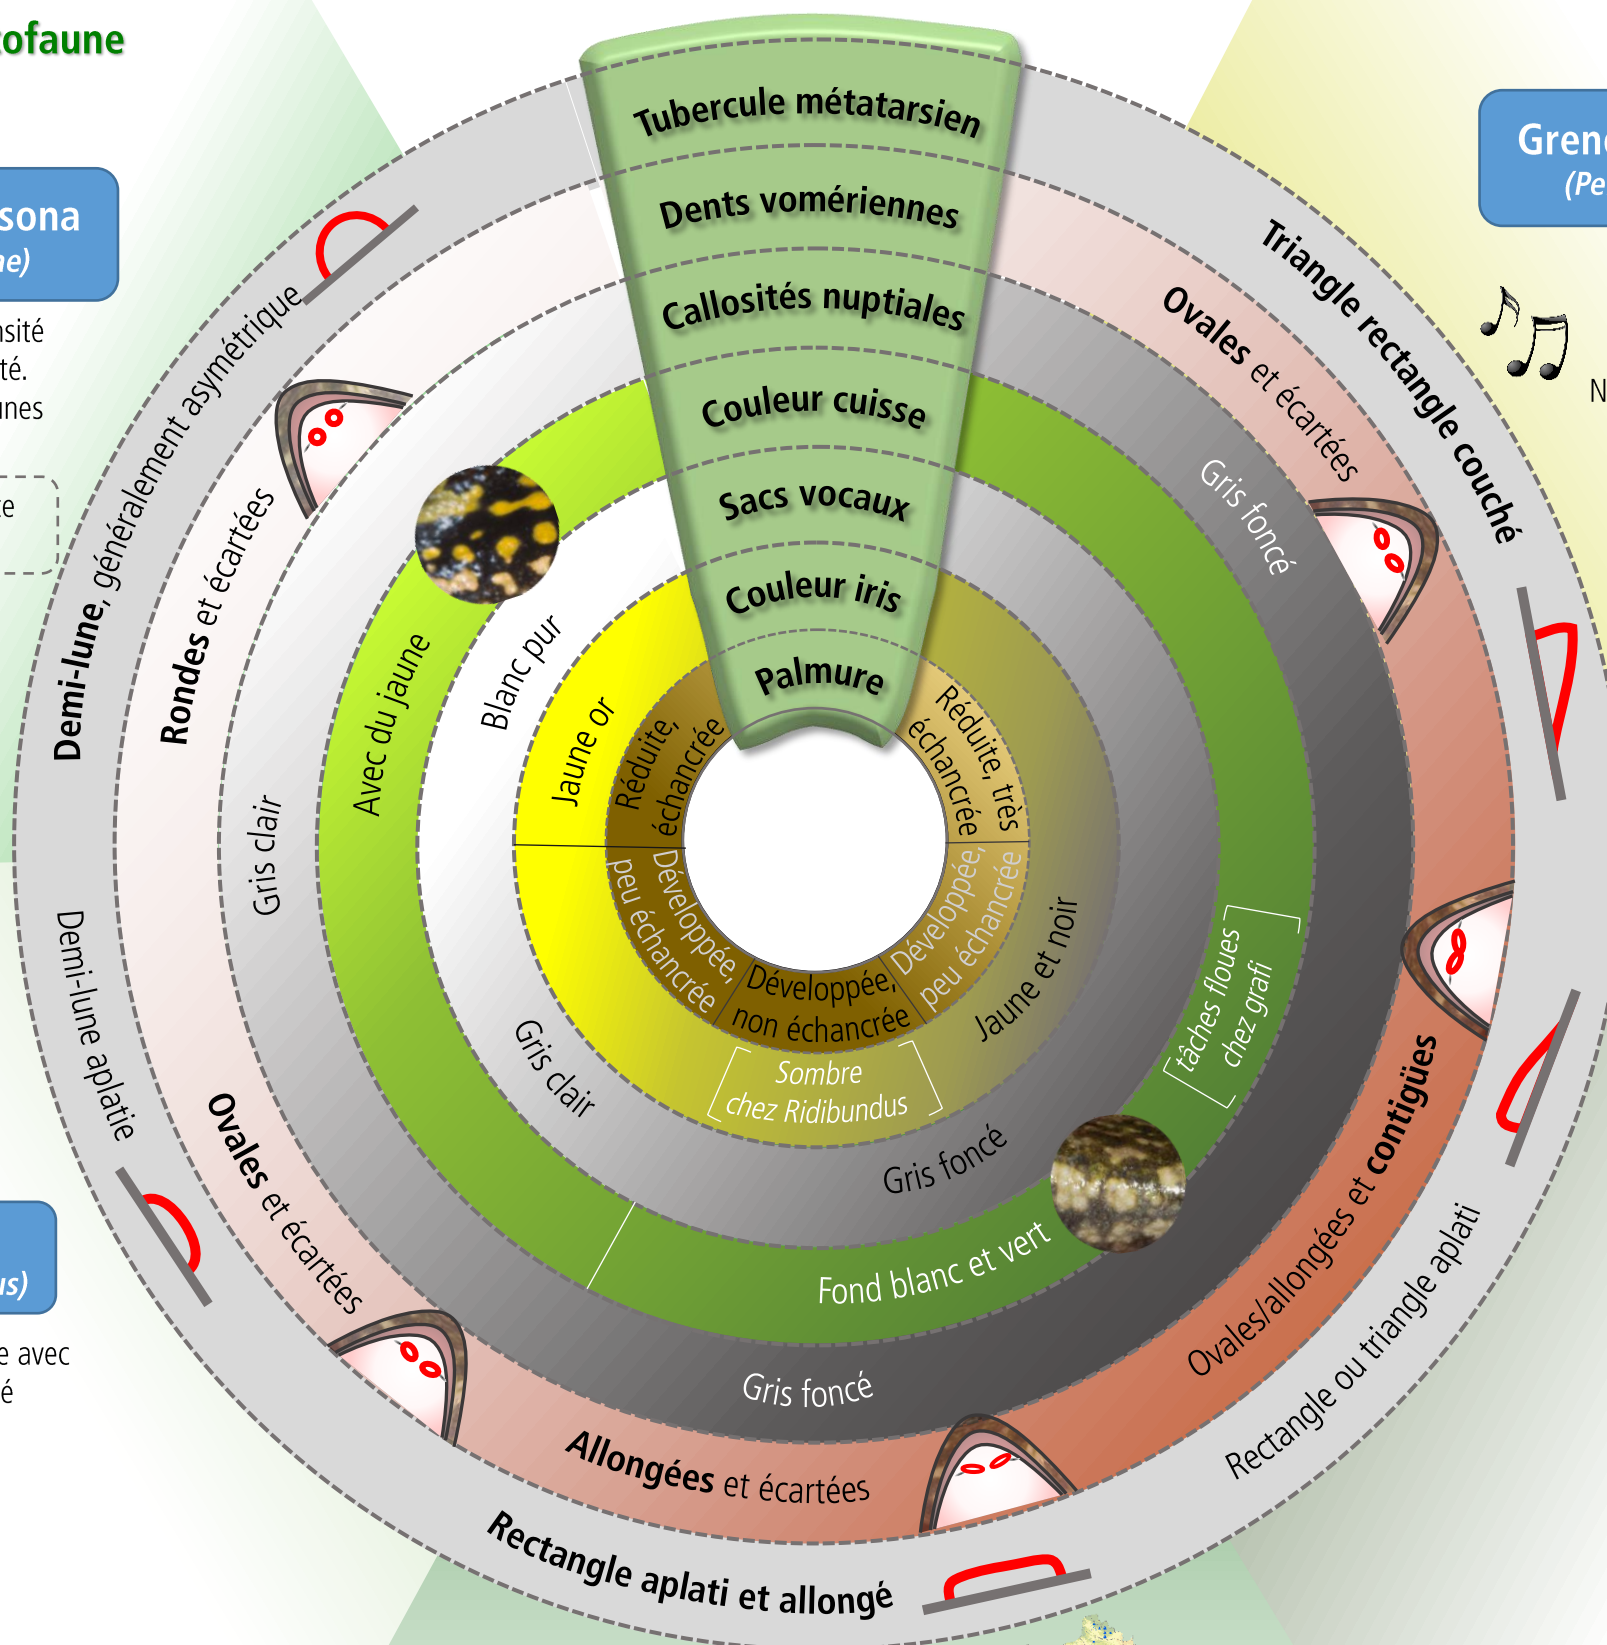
ofaune

sona
ne)

sité
té.
unes

e

Gren
(Pe

N

Tubercule métatarsien
Dents vomériennes
Callosités nuptiales
Couleur cuisse
Sacs vocaux
Couleur iris
Palmure

Demi-lune, généralement asymétrique
Rondes et écartées
Gris clair
Avec du jaune
Blanc pur
Jaune or
Réduite, échancrée
Développée, peu échancrée
Développée, non échancrée
Sombre chez Ridibundus
Développée, peu échancrée
Réduite, très échancrée
Jaune et noir
Gris clair
Gris foncé
Fond blanc et vert
tâches floues chez grafi
Gris foncé
Gris foncé
Ovales et écartées
Triangle rectangle couché
Ovales/allongées et contigües
Rectangle ou triangle aplati
Allongées et écartées
Rectangle aplati et allongé
Ovales et écartées
Demi-lune aplatie

us)

e avec
é